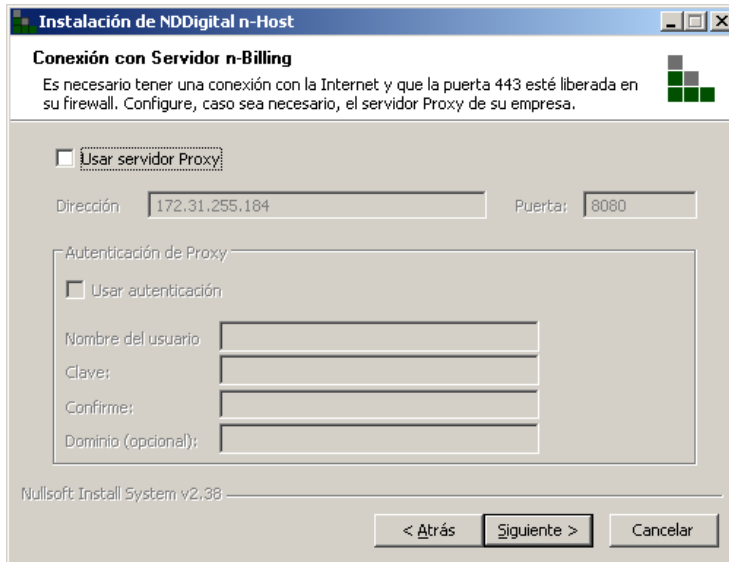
Instalación de NDDigital n-Host

Conexión con Servidor n-Billing

Es necesario tener una conexión con la Internet y que la puerta 443 esté liberada en su firewall. Configure, caso sea necesario, el servidor Proxy de su empresa.

Usar servidor Proxy

Dirección 172.31.255.184 Puerta: 8080

Autenticación de Proxy

Usar autenticación

Nombre del usuario

Clave:

Confirme:

Dominio (opcional):

Nullsoft Install System v2.38

< Atrás Siguiente > Cancelar